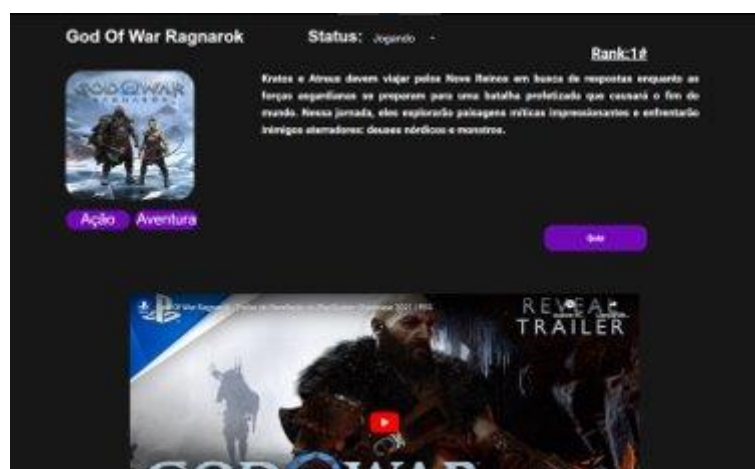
God Of War Ragnarok

Status: Jogando -

Rank:1#

Kratos e Atreus devem viajar pelos Nove Reinos em busca de respostas enquanto as forças asgardianas se preparam para uma batalha profetizada que causará o fim do mundo. Nessa jornada, eles explorarão paisagens míticas impressionantes e enfrentarão inimigos aterradores: deuses nórdicos e monstros.

GOD OF WAR RAGNARÖK

Ação Aventura

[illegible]

God of War Ragnarök - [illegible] PlayStation Showcase 2021 | PS5

REVEAL TRAILER

GOD OF WAR